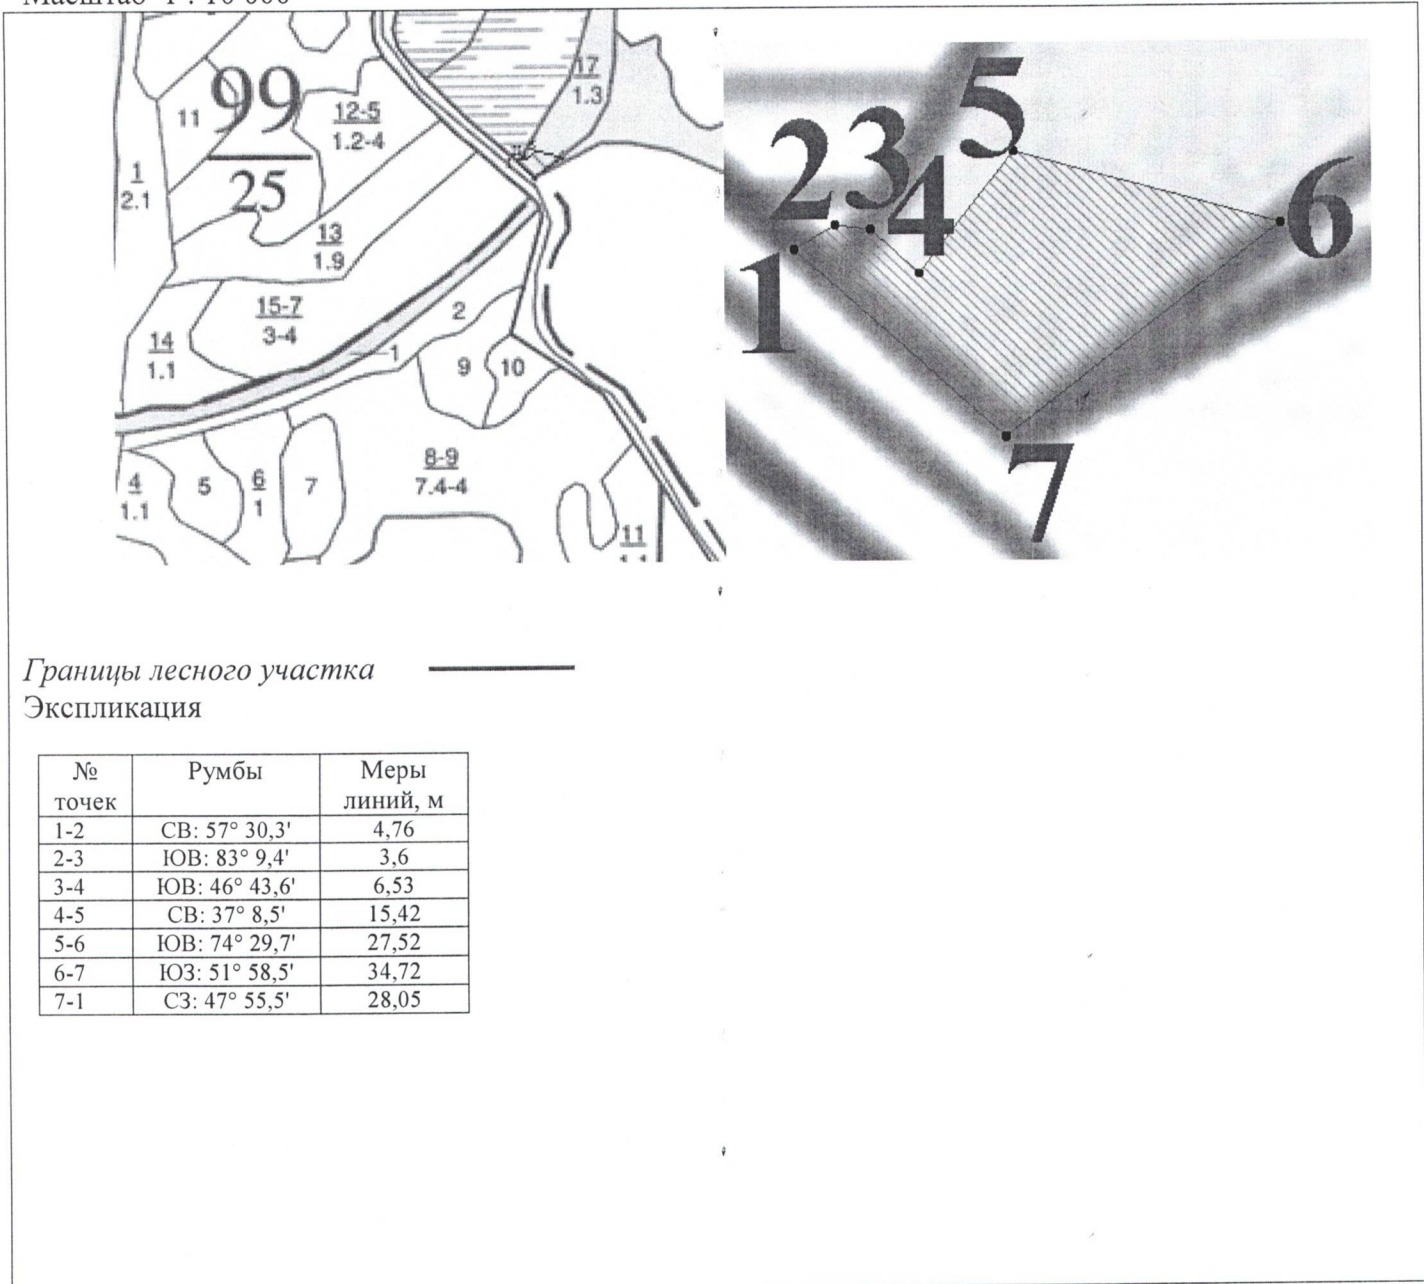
Масштаб 1 : 10 000

11
99
25
12-5
1.2-4
17
1.3
1
2.1
13
1.9
15-7
3-4
2
14
1.1
1
9
10
4
1.1
5
6
1
7
8-9
7.4-4
11
1.1

2
3
5
4
6
1
7

Границы лесного участка

Экспликация

| № точек | Румбы | Меры линий, м |
|---|---|---|
| 1-2 | СВ: 57° 30,3' | 4,76 |
| 2-3 | ЮВ: 83° 9,4' | 3,6 |
| 3-4 | ЮВ: 46° 43,6' | 6,53 |
| 4-5 | СВ: 37° 8,5' | 15,42 |
| 5-6 | ЮВ: 74° 29,7' | 27,52 |
| 6-7 | ЮЗ: 51° 58,5' | 34,72 |
| 7-1 | СЗ: 47° 55,5' | 28,05 |